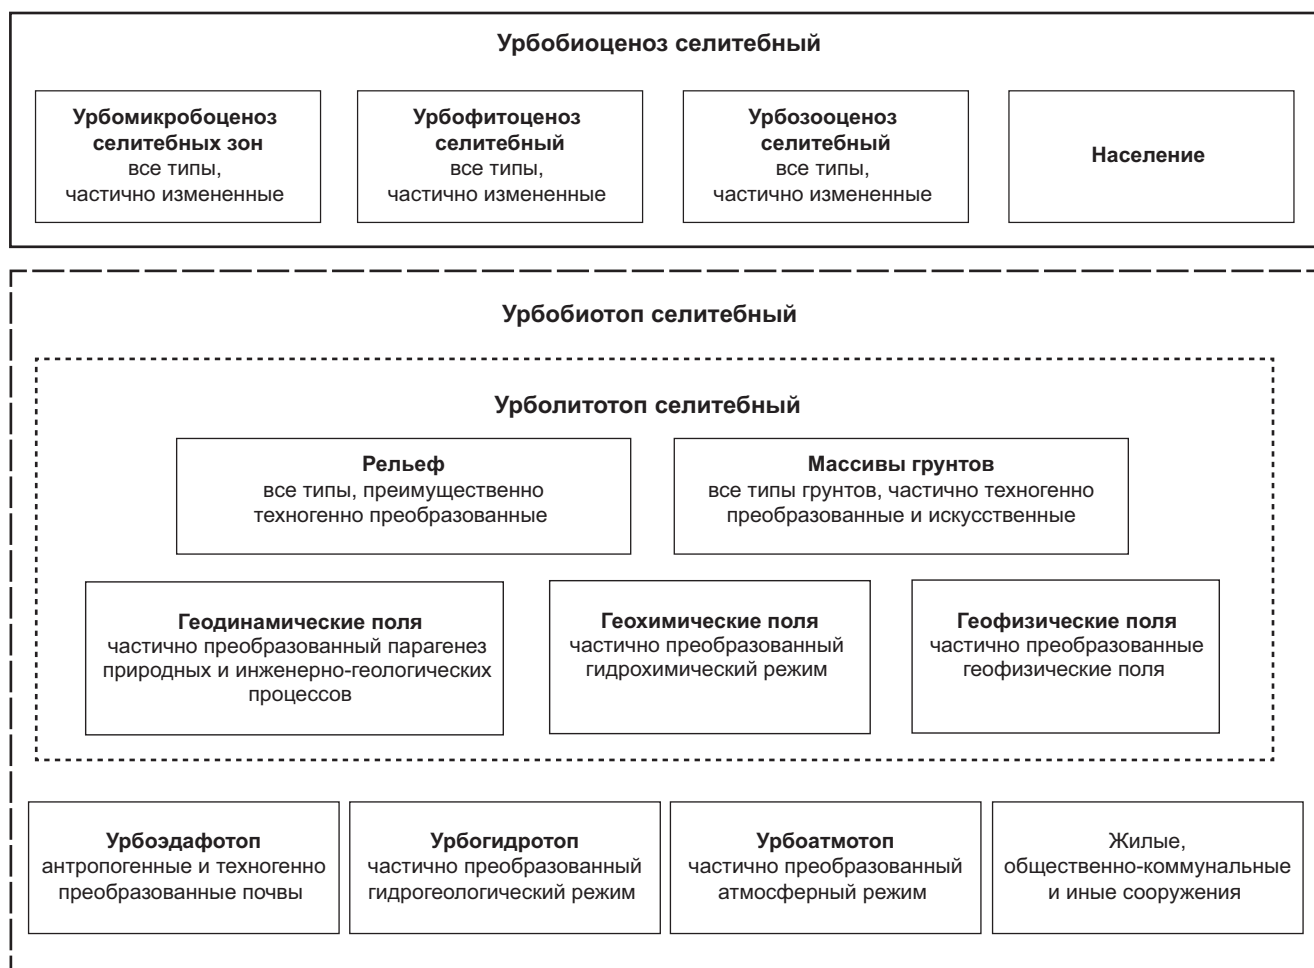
Урбобиоценоз селитебный

Урбомикробоценоз селитебных зон
все типы,
частично измененные

Урбофитоценоз селитебный
все типы,
частично измененные

Урбозооценоз селитебный
все типы,
частично измененные

Население

Урбобиотоп селитебный

Урболитотоп селитебный

Рельеф
все типы, преимущественно техногенно преобразованные

Массивы грунтов
все типы грунтов, частично техногенно преобразованные и искусственные

Геодинамические поля
частично преобразованный парагенез природных и инженерно-геологических процессов

Геохимические поля
частично преобразованный гидрохимический режим

Геофизические поля
частично преобразованные геофизические поля

Урбоэдафотоп
антропогенные и техногенно преобразованные почвы

Урбогидротоп
частично преобразованный гидрогеологический режим

Урбоатмотоп
частично преобразованный атмосферный режим

Жилые,
общественно-коммунальные и иные сооружения